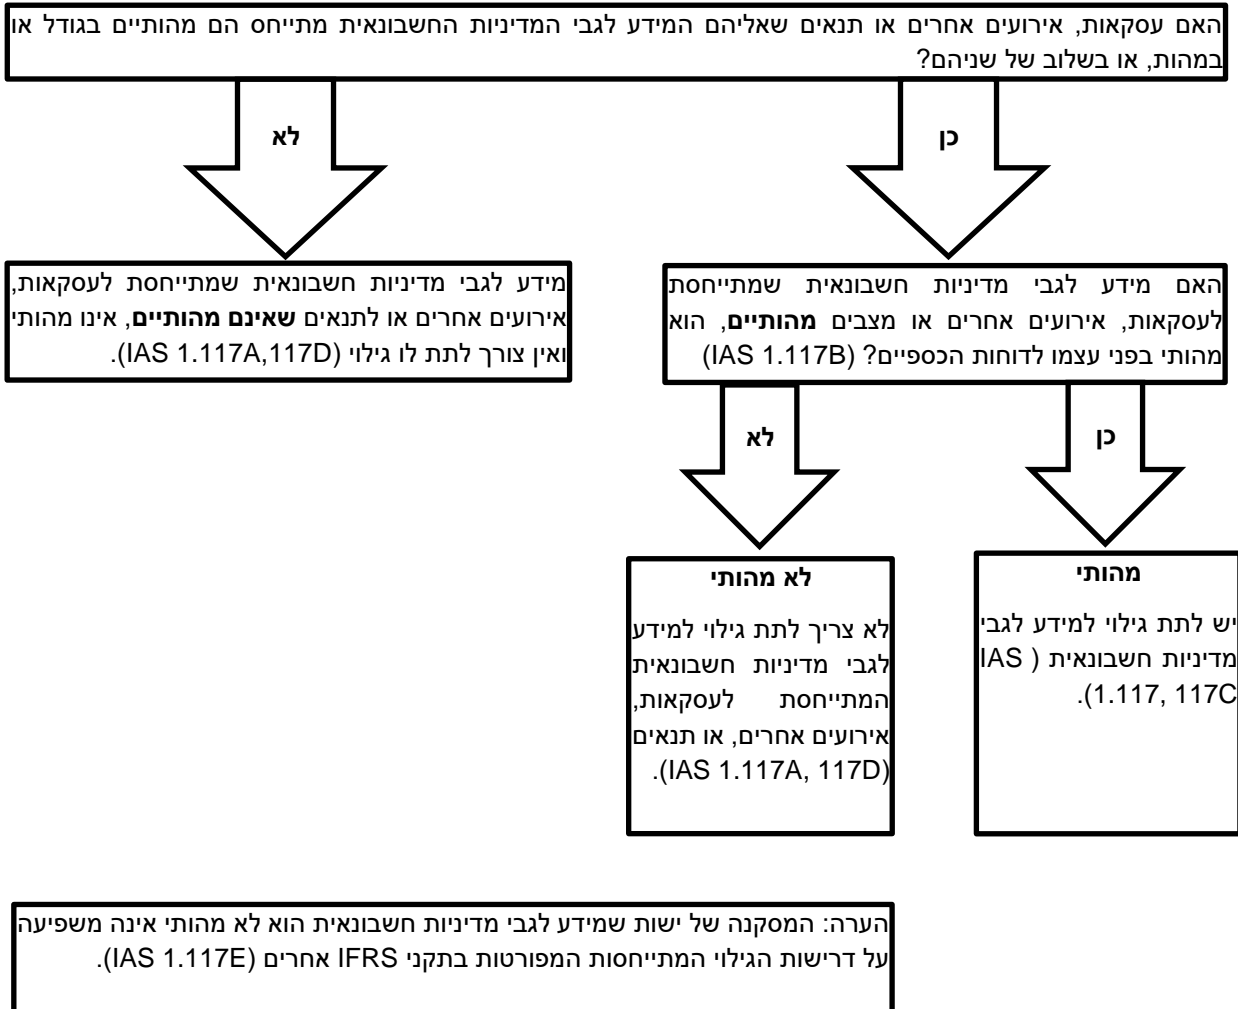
האם עסקאות, אירועים אחרים או תנאים שאליהם המידע לגבי המדיניות החשבונאית מתייחס הם מהותיים בגודל או במהות, או בשלוב של שניהם?

כן

לא

האם מידע לגבי מדיניות חשבונאית שמתייחסת לעסקאות, אירועים אחרים או מצבים **מהותיים**, הוא מהותי בפני עצמו לדוחות הכספיים? (IAS 1.117B)

מידע לגבי מדיניות חשבונאית שמתייחסת לעסקאות, אירועים אחרים או לתנאים **שאינם מהותיים**, אינו מהותי ואין צורך לתת לו גילוי (IAS 1.117A,117D).

כן

לא

**מהותי**

יש לתת גילוי למידע לגבי מדיניות חשבונאית (IAS 1.117, 117C).

**לא מהותי**

לא צריך לתת גילוי למידע לגבי מדיניות חשבונאית המתייחסת לעסקאות, אירועים אחרים, או תנאים (IAS 1.117A, 117D).

הערה: המסקנה של ישות שמידע לגבי מדיניות חשבונאית הוא לא מהותי אינה משפיעה על דרישות הגילוי המתייחסות המפורטות בתקני IFRS אחרים (IAS 1.117E).